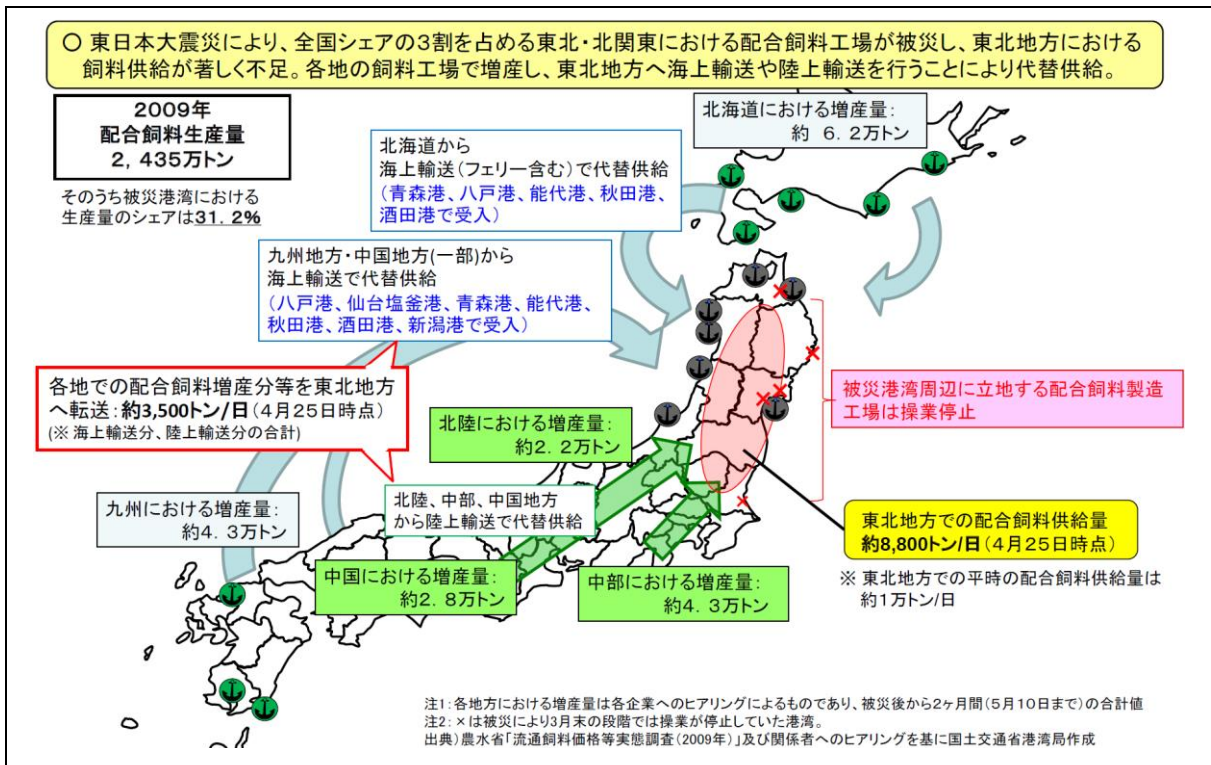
○ 東日本大震災により、全国シェアの3割を占める東北・北関東における配合飼料工場が被災し、東北地方における飼料供給が著しく不足。各地の飼料工場で増産し、東北地方へ海上輸送や陸上輸送を行うことにより代替供給。

2009年
配合飼料生産量
2，435万トン

そのうち被災港湾における生産量のシェアは31．2%

北海道から
海上輸送（フェリー含む）で代替供給
（青森港、八戸港、能代港、秋田港、酒田港で受入）

北海道における増産量：
約 6．2万トン

九州地方・中国地方（一部）から
海上輸送で代替供給
（八戸港、仙台塩釜港、青森港、能代港、秋田港、酒田港、新潟港で受入）

各地での配合飼料増産分等を東北地方へ転送：約3,500トン/日（4月25日時点）
（※ 海上輸送分、陸上輸送分の合計）

被災港湾周辺に立地する配合飼料製造工場は操業停止

北陸における増産量：
約2．2万トン

北陸、中部、中国地方
から陸上輸送で代替供給

九州における増産量：
約4．3万トン

東北地方での配合飼料供給量
約8,800トン/日（4月25日時点）

※ 東北地方での平時の配合飼料供給量は
約1万トン/日

中国における増産量：
約2．8万トン

中部における増産量：
約4．3万トン

注1：各地方における増産量は各企業へのヒアリングによるものであり、被災後から2ヶ月間（5月10日まで）の合計値
注2：×は被災により3月末の段階では操業が停止していた港湾。
出典）農水省「流通飼料価格等実態調査（2009年）」及び関係者へのヒアリングを基に国土交通省港湾局作成